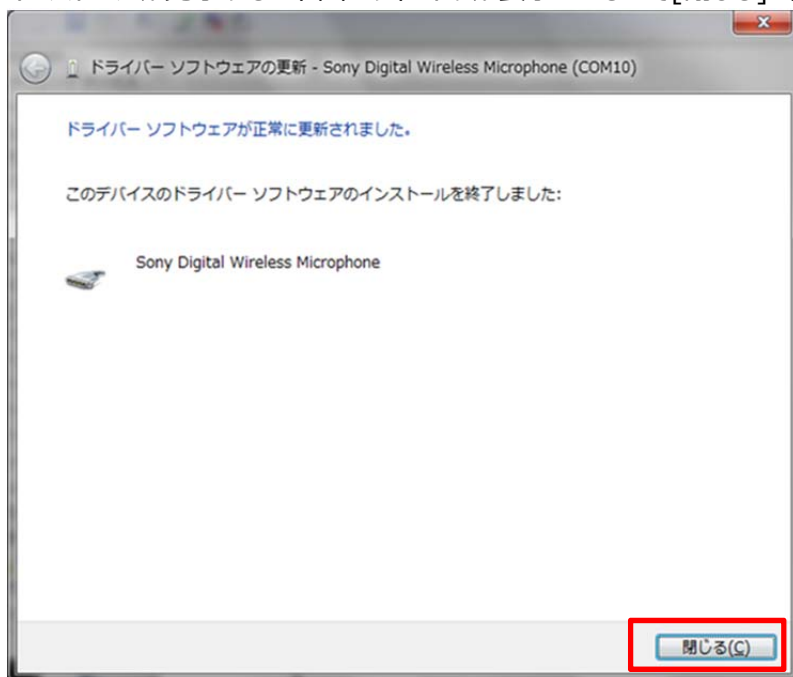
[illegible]

ドライバー ソフトウェアの更新 - Sony Digital Wireless Microphone (COM10)

ドライバー ソフトウェアが正常に更新されました。

このデバイスのドライバー ソフトウェアのインストールを終了しました:

Sony Digital Wireless Microphone

閉じる(C)